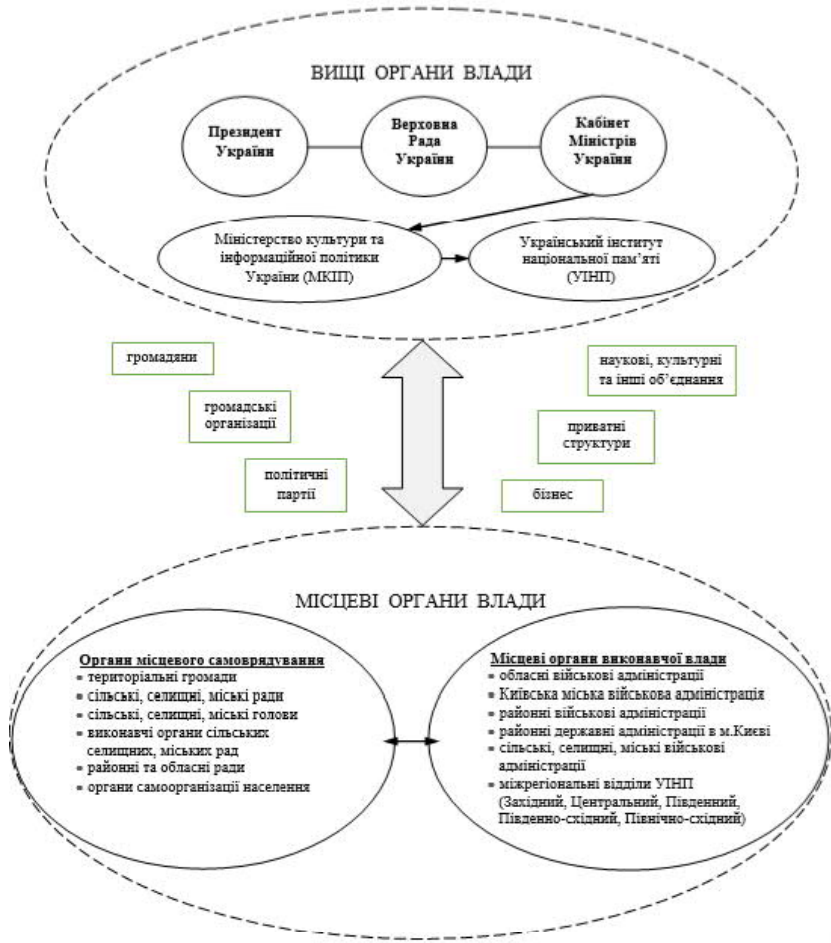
ВИЩІ ОРГАНИ ВЛАДИ

Президент України

Верховна Рада України

Кабінет Міністрів України

Міністерство культури та інформаційної політики України (МКІП)

Український інститут національної пам'яті (УІНП)

громадяни

громадські організації

політичні партії

наукові, культурні та інші об'єднання

приватні структури

бізнес

МІСЦЕВІ ОРГАНИ ВЛАДИ

Органи місцевого самоврядування
▪ територіальні громади
▪ сільські, селищні, міські ради
▪ сільські, селищні, міські голови
▪ виконавчі органи сільських селищних, міських рад
▪ районні та обласні ради
▪ органи самоорганізації населення

Місцеві органи виконавчої влади
▪ обласні військові адміністрації
▪ Київська міська військова адміністрація
▪ районні військові адміністрації
▪ районні державні адміністрації в м.Києві
▪ сільські, селищні, міські військові адміністрації
▪ міжрегіональні відділи УІНП (Західний, Центральний, Південний, Південно-східний, Північно-східний)